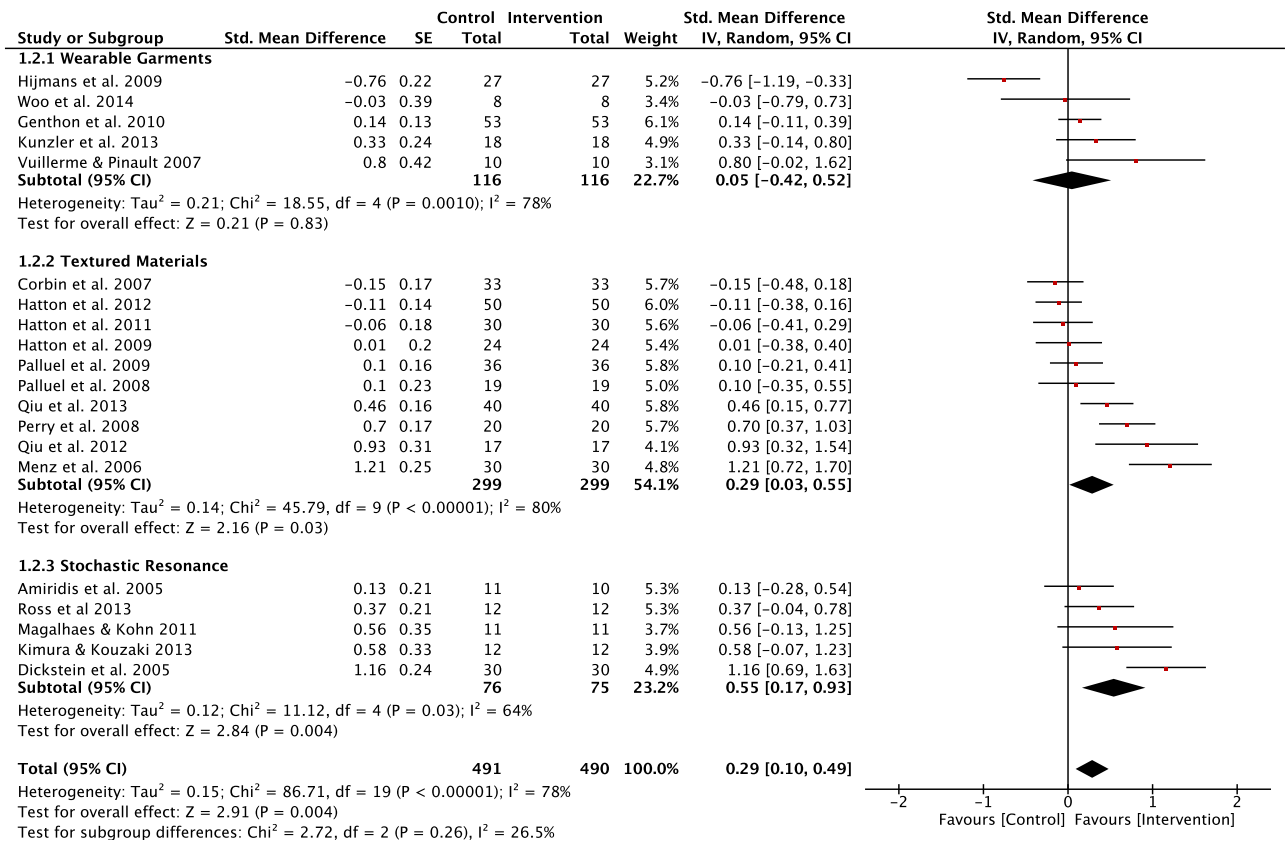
| Study or Subgroup | Std. Mean Difference | SE | Control Total | Intervention Total | Weight | Std. Mean Difference IV, Random, 95% CI |
|---|---|---|---|---|---|---|
| **1.2.1 Wearable Garments** | | | | | | |
| Hijmans et al. 2009 | −0.76 | 0.22 | 27 | 27 | 5.2% | −0.76 [−1.19, −0.33] |
| Woo et al. 2014 | −0.03 | 0.39 | 8 | 8 | 3.4% | −0.03 [−0.79, 0.73] |
| Genthon et al. 2010 | 0.14 | 0.13 | 53 | 53 | 6.1% | 0.14 [−0.11, 0.39] |
| Kunzler et al. 2013 | 0.33 | 0.24 | 18 | 18 | 4.9% | 0.33 [−0.14, 0.80] |
| Vuillerme & Pinault 2007 | 0.8 | 0.42 | 10 | 10 | 3.1% | 0.80 [−0.02, 1.62] |
| **Subtotal (95% CI)** | | | **116** | **116** | **22.7%** | **0.05 [−0.42, 0.52]** |
| Heterogeneity: Tau$^2$ = 0.21; Chi$^2$ = 18.55, df = 4 (P = 0.0010); I$^2$ = 78% | | | | | | |
| Test for overall effect: Z = 0.21 (P = 0.83) | | | | | | |
| **1.2.2 Textured Materials** | | | | | | |
| Corbin et al. 2007 | −0.15 | 0.17 | 33 | 33 | 5.7% | −0.15 [−0.48, 0.18] |
| Hatton et al. 2012 | −0.11 | 0.14 | 50 | 50 | 6.0% | −0.11 [−0.38, 0.16] |
| Hatton et al. 2011 | −0.06 | 0.18 | 30 | 30 | 5.6% | −0.06 [−0.41, 0.29] |
| Hatton et al. 2009 | 0.01 | 0.2 | 24 | 24 | 5.4% | 0.01 [−0.38, 0.40] |
| Palluel et al. 2009 | 0.1 | 0.16 | 36 | 36 | 5.8% | 0.10 [−0.21, 0.41] |
| Palluel et al. 2008 | 0.1 | 0.23 | 19 | 19 | 5.0% | 0.10 [−0.35, 0.55] |
| Qiu et al. 2013 | 0.46 | 0.16 | 40 | 40 | 5.8% | 0.46 [0.15, 0.77] |
| Perry et al. 2008 | 0.7 | 0.17 | 20 | 20 | 5.7% | 0.70 [0.37, 1.03] |
| Qiu et al. 2012 | 0.93 | 0.31 | 17 | 17 | 4.1% | 0.93 [0.32, 1.54] |
| Menz et al. 2006 | 1.21 | 0.25 | 30 | 30 | 4.8% | 1.21 [0.72, 1.70] |
| **Subtotal (95% CI)** | | | **299** | **299** | **54.1%** | **0.29 [0.03, 0.55]** |
| Heterogeneity: Tau$^2$ = 0.14; Chi$^2$ = 45.79, df = 9 (P < 0.00001); I$^2$ = 80% | | | | | | |
| Test for overall effect: Z = 2.16 (P = 0.03) | | | | | | |
| **1.2.3 Stochastic Resonance** | | | | | | |
| Amiridis et al. 2005 | 0.13 | 0.21 | 11 | 10 | 5.3% | 0.13 [−0.28, 0.54] |
| Ross et al 2013 | 0.37 | 0.21 | 12 | 12 | 5.3% | 0.37 [−0.04, 0.78] |
| Magalhaes & Kohn 2011 | 0.56 | 0.35 | 11 | 11 | 3.7% | 0.56 [−0.13, 1.25] |
| Kimura & Kouzaki 2013 | 0.58 | 0.33 | 12 | 12 | 3.9% | 0.58 [−0.07, 1.23] |
| Dickstein et al. 2005 | 1.16 | 0.24 | 30 | 30 | 4.9% | 1.16 [0.69, 1.63] |
| **Subtotal (95% CI)** | | | **76** | **75** | **23.2%** | **0.55 [0.17, 0.93]** |
| Heterogeneity: Tau$^2$ = 0.12; Chi$^2$ = 11.12, df = 4 (P = 0.03); I$^2$ = 64% | | | | | | |
| Test for overall effect: Z = 2.84 (P = 0.004) | | | | | | |
| **Total (95% CI)** | | | **491** | **490** | **100.0%** | **0.29 [0.10, 0.49]** |
| Heterogeneity: Tau$^2$ = 0.15; Chi$^2$ = 86.71, df = 19 (P < 0.00001); I$^2$ = 78% | | | | | | |
| Test for overall effect: Z = 2.91 (P = 0.004) | | | | | | |
| Test for subgroup differences: Chi$^2$ = 2.72, df = 2 (P = 0.26), I$^2$ = 26.5% | | | | | | |

Std. Mean Difference
IV, Random, 95% CI

−2 −1 0 1 2
Favours [Control] Favours [Intervention]